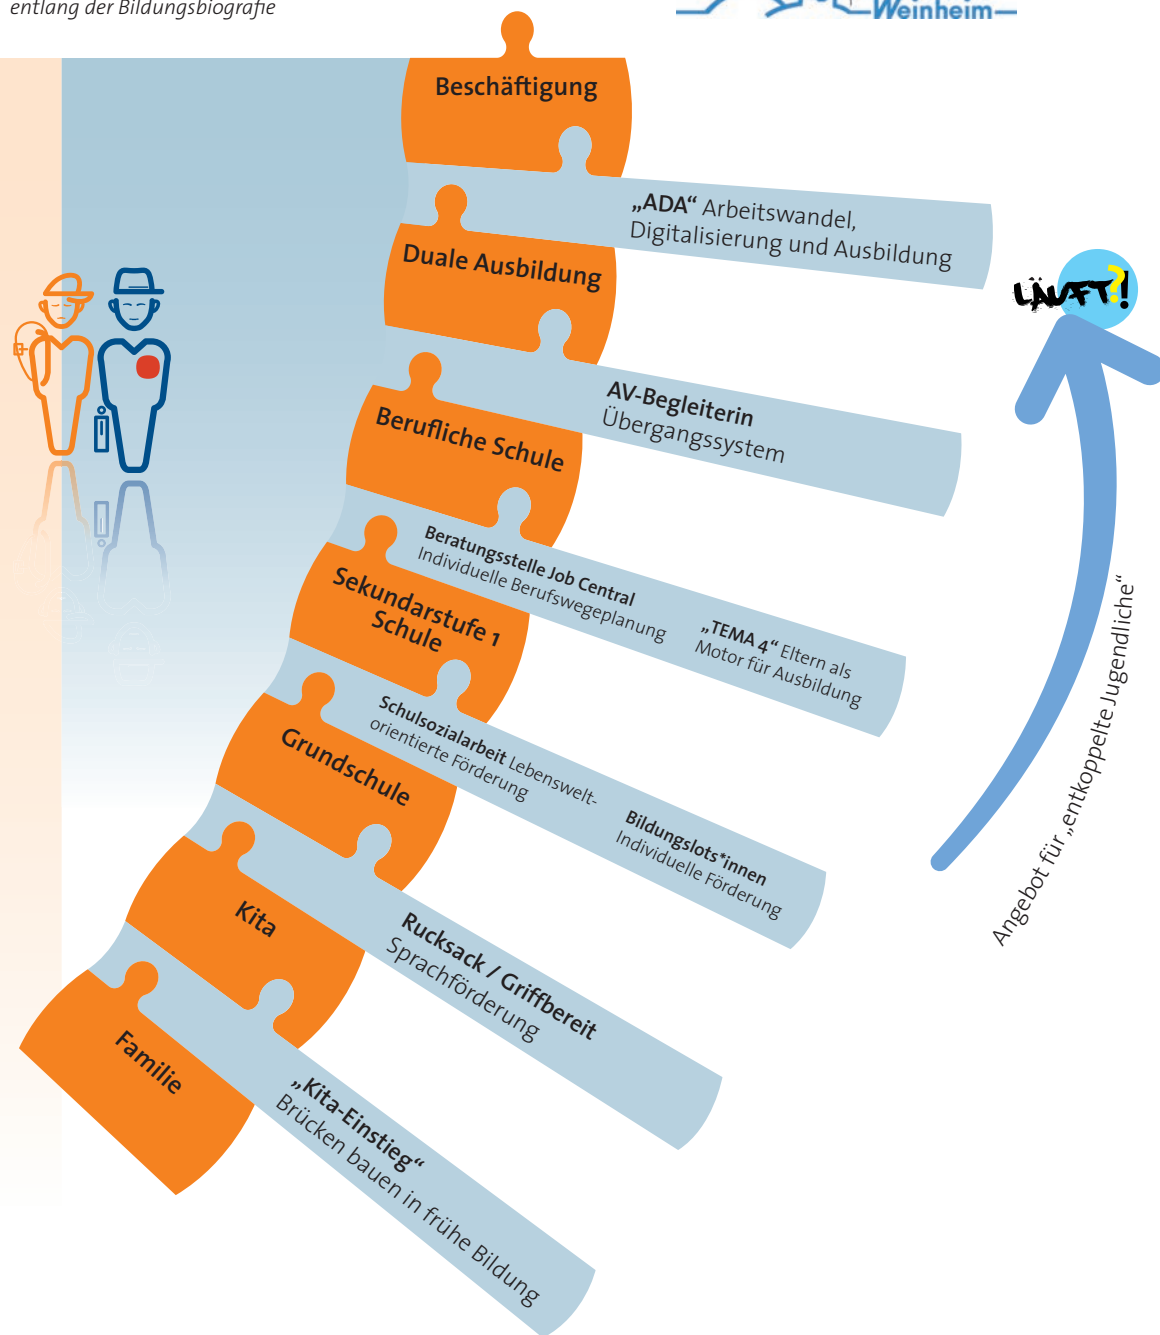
entlang der Bildungsbiografie

Weinheim

Beschäftigung

„ADA“ Arbeitswandel, Digitalisierung und Ausbildung

LÄUFT?!

Duale Ausbildung

AV-Begleiterin Übergangssystem

Berufliche Schule

Beratungsstelle Job Central Individuelle Berufswegeplanung

„TEMA 4“ Eltern als Motor für Ausbildung

Sekundarstufe 1 Schule

Schulsozialarbeit Lebensweltorientierte Förderung

Bildungslots*innen Individuelle Förderung

Grundschule

Angebot für „entkoppelte Jugendliche“

Kita

Rucksack / Griffbereit Sprachförderung

Familie

„Kita-Einstieg“ Brücken bauen in frühe Bildung